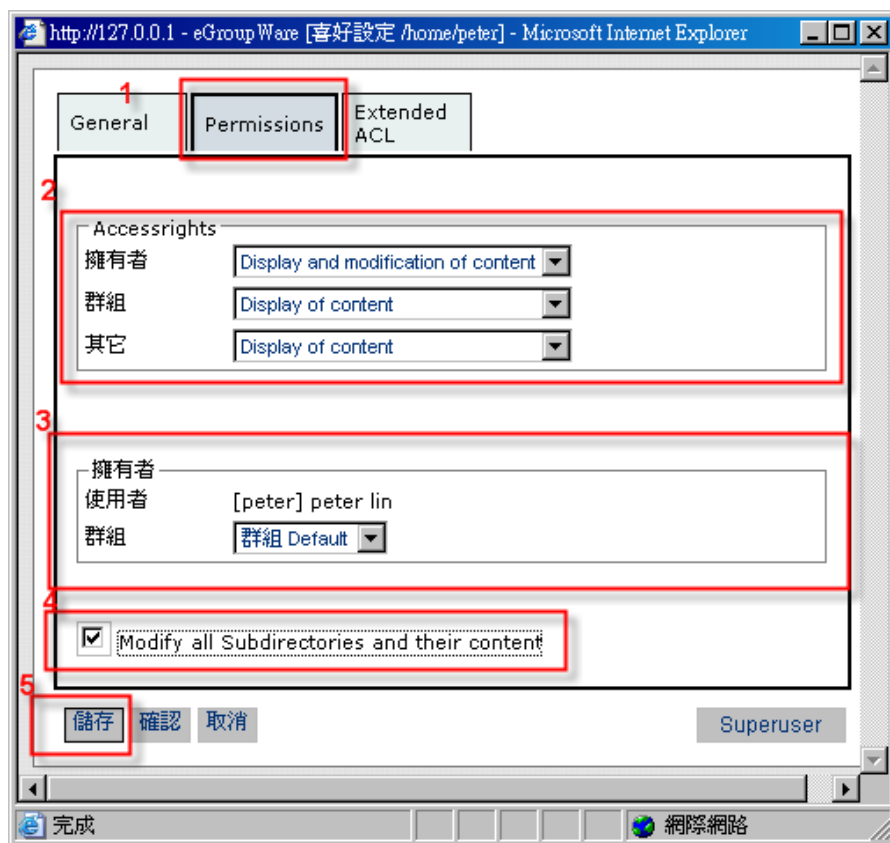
http://127.0.0.1 - eGroupWare [喜好設定 /home/peter] - Microsoft Internet Explorer

1

General | Permissions | Extended ACL

2

Accessrights
擁有者 Display and modification of content
群組 Display of content
其它 Display of content

3

擁有者
使用者 [peter] peter lin
群組 群組 Default

4

Modify all Subdirectories and their content

5

儲存 確認 取消 Superuser

完成 網際網路